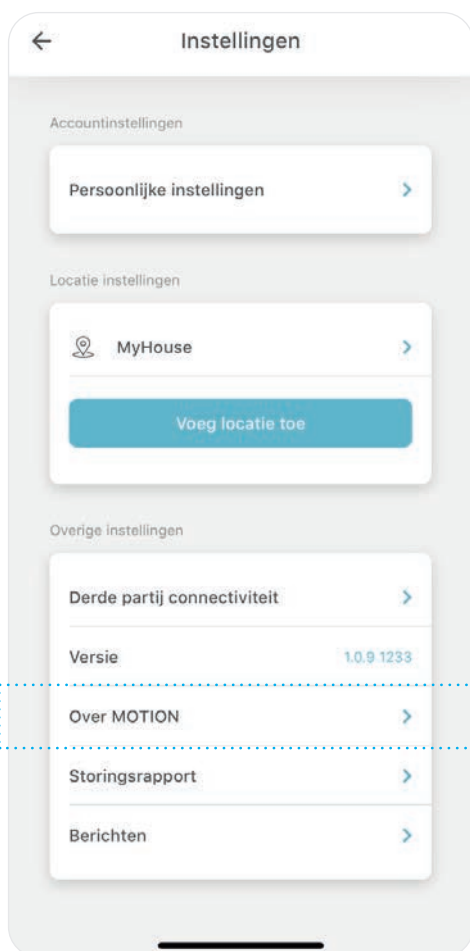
Instellingen

Accountinstellingen

Persoonlijke instellingen

Locatie instellingen

MyHouse

Voeg locatie toe

Overige instellingen

Derde partij connectiviteit

Versie 1.0.9 1233

Over MOTION

Storingsrapport

Berichten